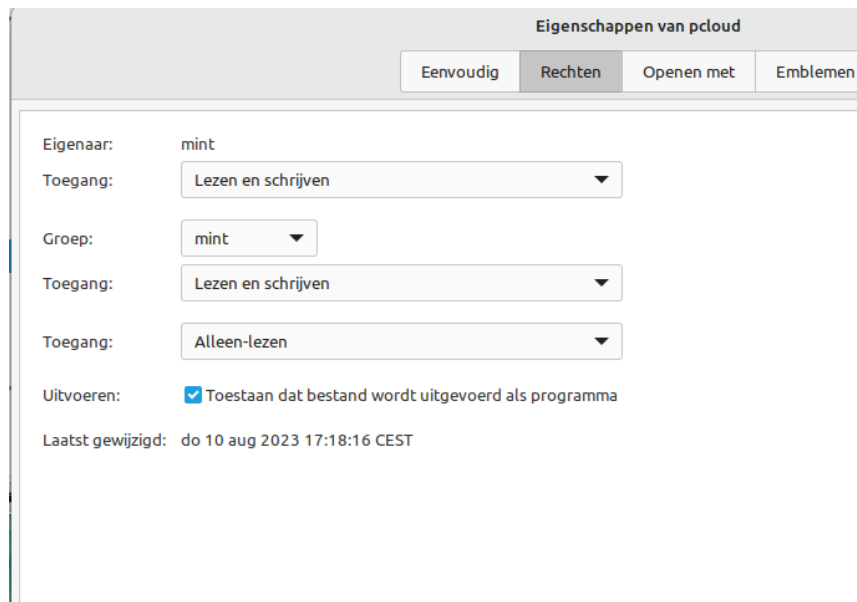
Eigenschappen van pcloud

Eenvoudig | Rechten | Openen met | Emblemen

Eigenaar: mint
Toegang: Lezen en schrijven

Groep: mint
Toegang: Lezen en schrijven

Toegang: Alleen-lezen

Uitvoeren: Toestaan dat bestand wordt uitgevoerd als programma

Laatst gewijzigd: do 10 aug 2023 17:18:16 CEST